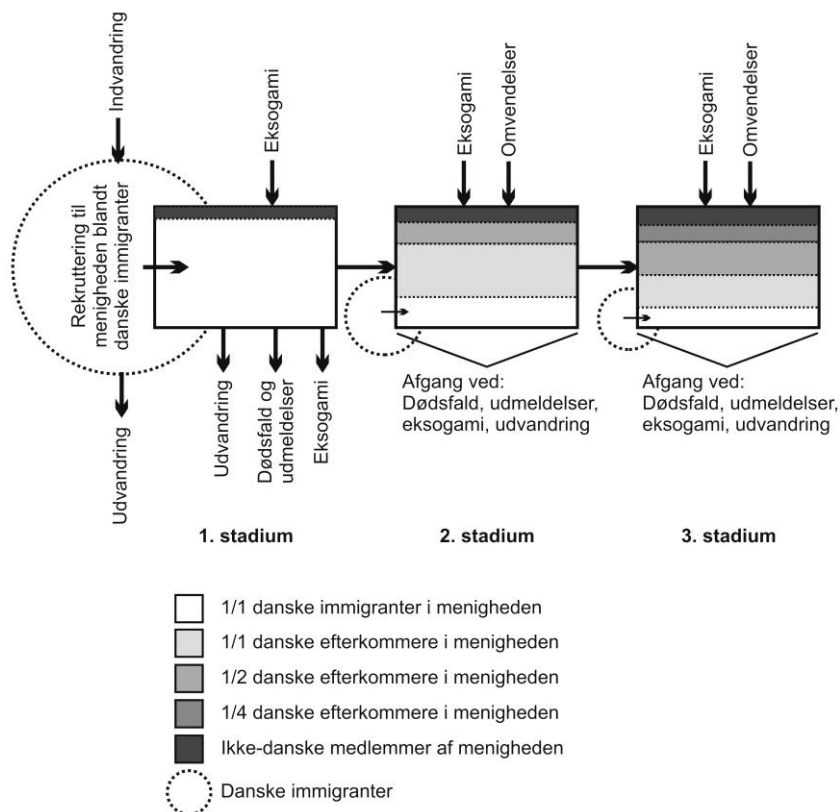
Indvandring

Rekruttering til menigheden blandt danske immigranter

Udvandring

Eksogami

Udvandring

Dødsfald og udmeldelser

Eksogami

Eksogami

Omvendelser

Afgang ved: Dødsfald, udmeldelser, eksogami, udvandring

Eksogami

Omvendelser

Afgang ved: Dødsfald, udmeldelser, eksogami, udvandring

1. stadium

2. stadium

3. stadium

1/1 danske immigranter i menigheden

1/1 danske efterkommere i menigheden

1/2 danske efterkommere i menigheden

1/4 danske efterkommere i menigheden

Ikke-danske medlemmer af menigheden

Danske immigranter